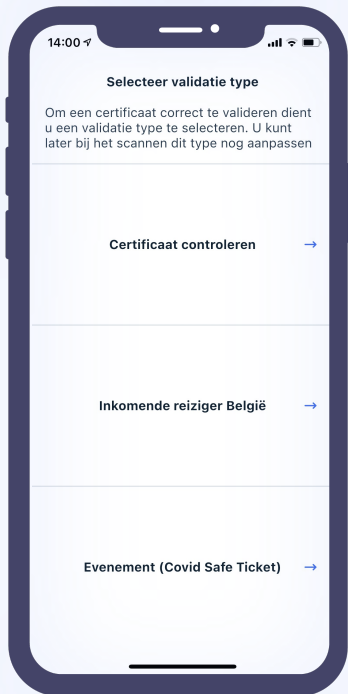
14:00

Selecteer validatie type

Om een certificaat correct te valideren dient u een validatie type te selecteren. U kunt later bij het scannen dit type nog aanpassen

Certificaat controleren →

Inkomende reiziger België →

Evenement (Covid Safe Ticket) →